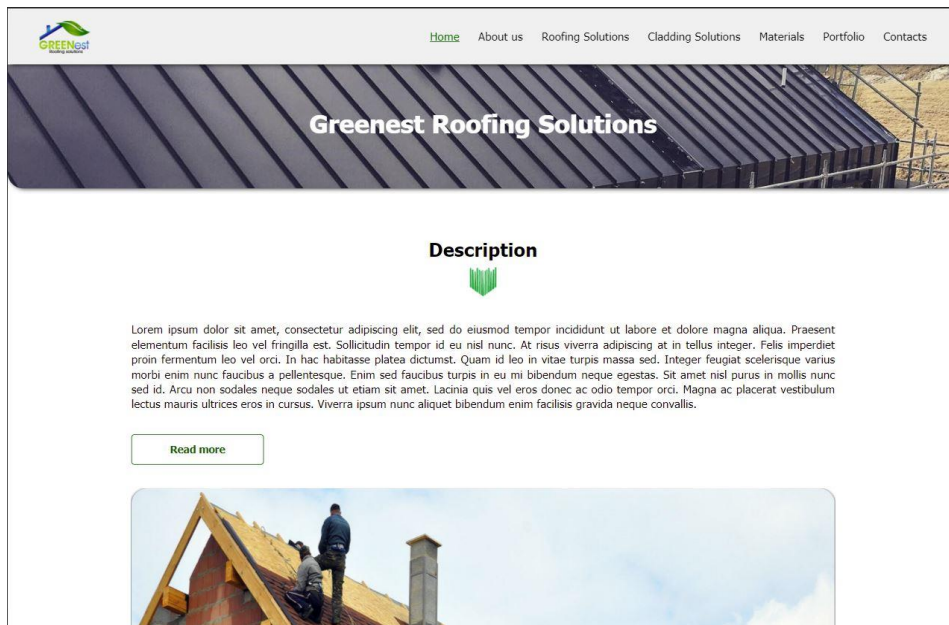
GREENest
Roofing solutions

Home About us Roofing Solutions Cladding Solutions Materials Portfolio Contacts

Greenest Roofing Solutions

Description

Lorem ipsum dolor sit amet, consectetur adipiscing elit, sed do eiusmod tempor incididunt ut labore et dolore magna aliqua. Praesent elementum facilisis leo vel fringilla est. Sollicitudin tempor id eu nisl nunc. At risus viverra adipiscing at in tellus integer. Felis imperdiet proin fermentum leo vel orci. In hac habitasse platea dictumst. Quam id leo in vitae turpis massa sed. Integer feugiat scelerisque varius morbi enim nunc faucibus a pellentesque. Enim sed faucibus turpis in eu mi bibendum neque egestas. Sit amet nisl purus in mollis nunc sed id. Arcu non sodales neque sodales ut etiam sit amet. Lacinia quis vel eros donec ac odio tempor orci. Magna ac placerat vestibulum lectus mauris ultrices eros in cursus. Viverra ipsum nunc aliquet bibendum enim facilisis gravida neque convallis.

Read more